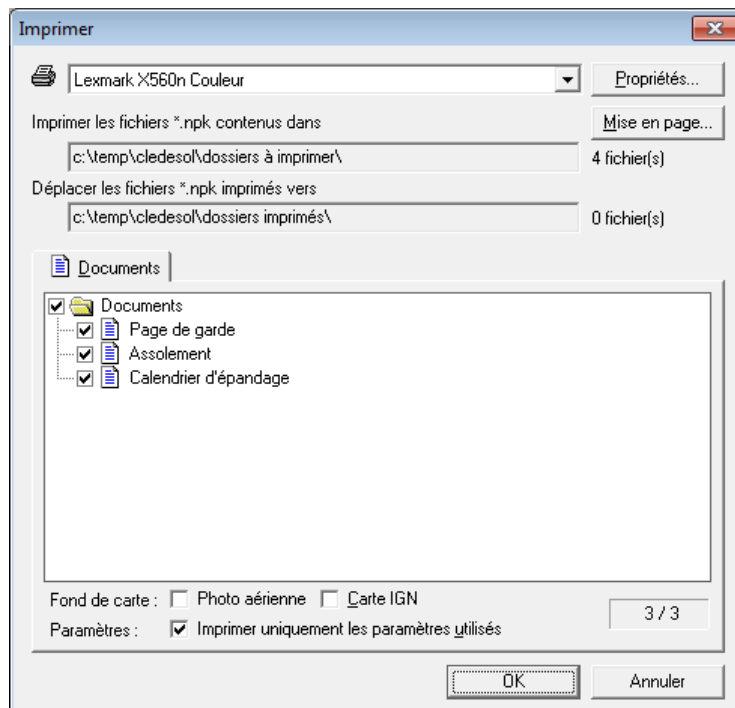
Imprimer

Lexmark X560n Couleur

Propriétés...

Imprimer les fichiers *.npk contenus dans

Mise en page...

c:\temp\cledesol\dossiers à imprimer\

4 fichier(s)

Déplacer les fichiers *.npk imprimés vers

c:\temp\cledesol\dossiers imprimés\

0 fichier(s)

Documents

Documents
Page de garde
Assolement
Calendrier d'épandage

Fond de carte : Photo aérienne Carte IGN

3 / 3

Paramètres : Imprimer uniquement les paramètres utilisés

OK

Annuler